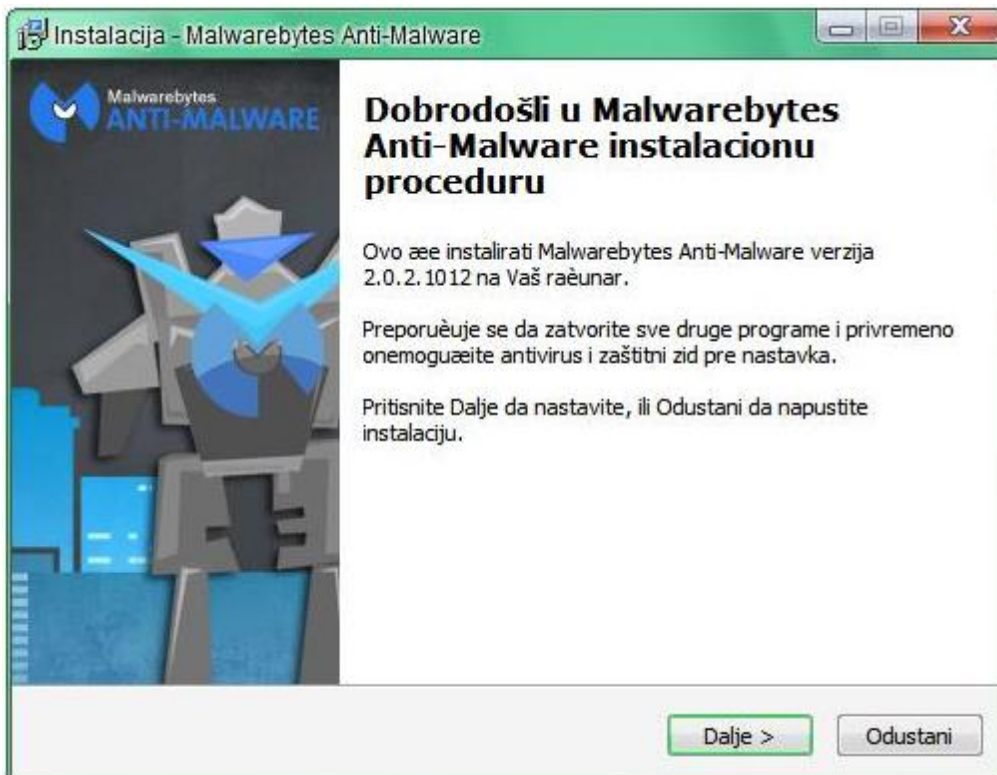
Instalacija - Malwarebytes Anti-Malware

Malwarebytes
ANTI-MALWARE

Dobrodošli u Malwarebytes Anti-Malware instalacionu proceduru

Ovo æe instalirati Malwarebytes Anti-Malware verzija 2.0.2.1012 na Vaš raèunar.

Preporuèuje se da zatvorite sve druge programe i privremeno onemoguæite antivirus i zaštitni zid pre nastavka.

Pritisnite Dalje da nastavite, ili Odustani da napustite instalaciju.

Dalje >
Odustani